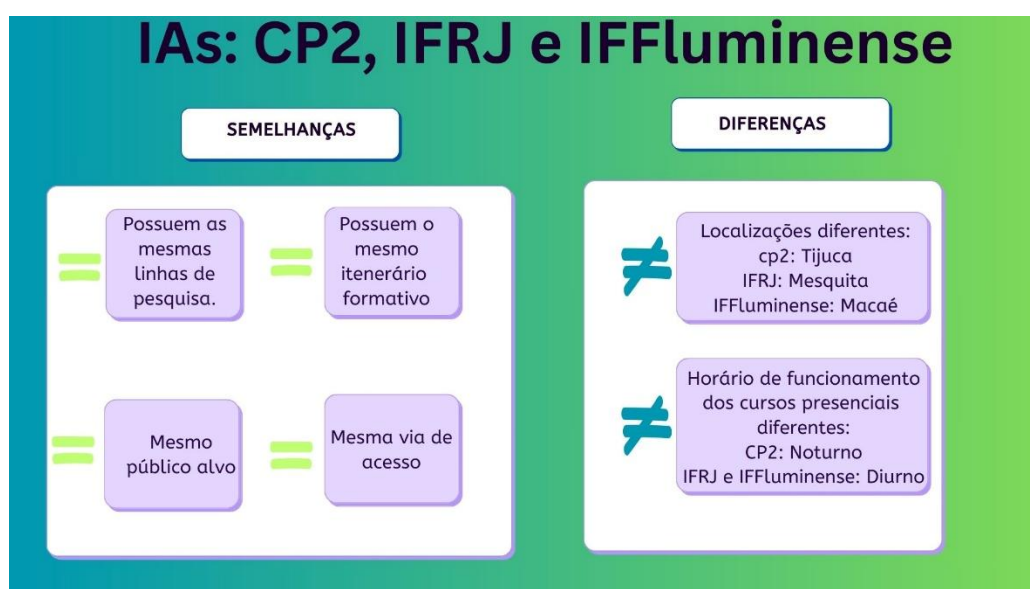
IAs: CP2, IFRJ e IFFluminense

SEMELHANÇAS

= Possuem as mesmas linhas de pesquisa.

= Possuem o mesmo itenerário formativo

= Mesmo público alvo

= Mesma via de acesso

DIFERENÇAS

≠ Localizações diferentes:
cp2: Tijuca
IFRJ: Mesquita
IFFluminense: Macaé

≠ Horário de funcionamento dos cursos presenciais diferentes:
CP2: Noturno
IFRJ e IFFluminense: Diurno